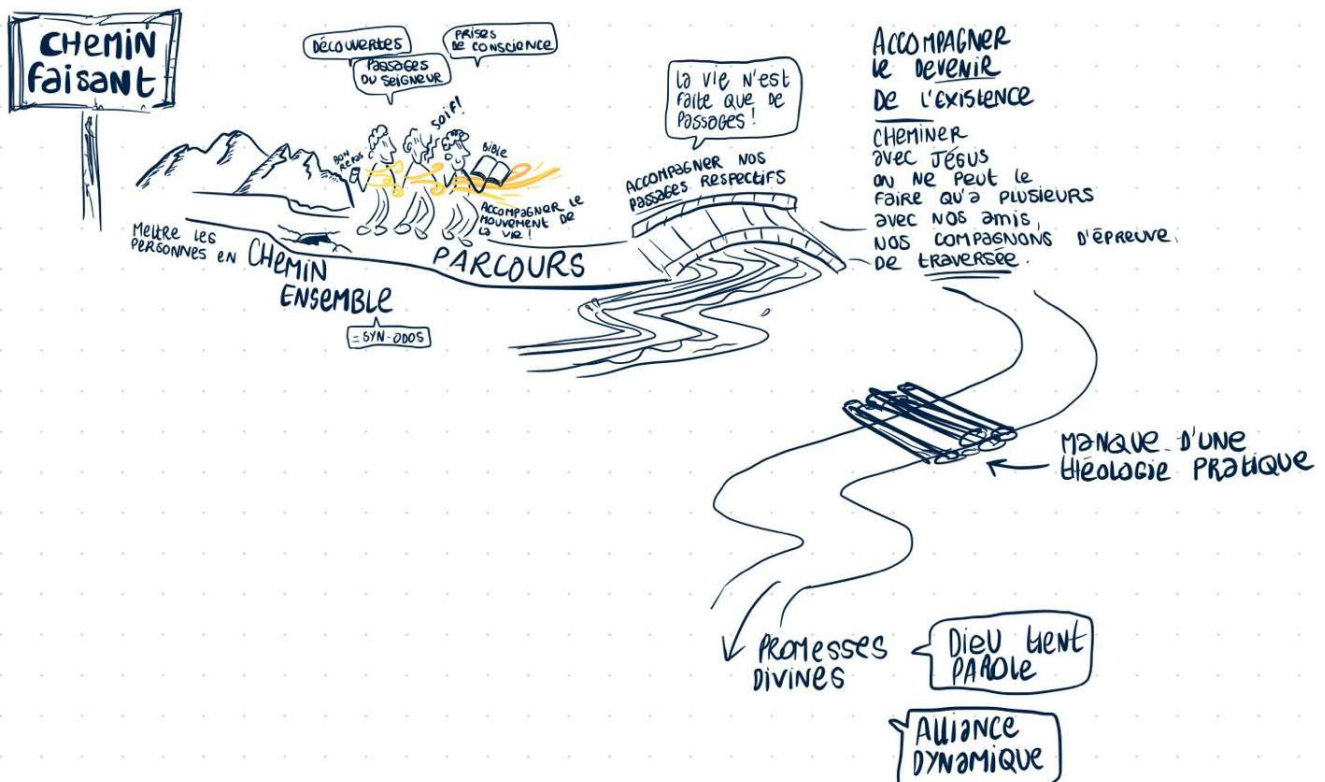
CHEMIN faisant

Découvertes

Prises de conscience

Passages du Seigneur

Soif!

Bon repas

Bible

Accompagner le mouvement de la vie!

La vie n'est faite que de passages!

Accompagner nos passages respectifs

Accompagner le devenir de l'existence

Cheminer avec Jésus on ne peut le faire qu'à plusieurs avec nos amis, nos compagnons d'épreuve, de traversée.

Mettre les personnes en CHEMIN ENSEMBLE

= SYN-ODOS

PARCOURS

Manque d'une théologie pratique

Promesses divines

Dieu tient parole

Alliance dynamique